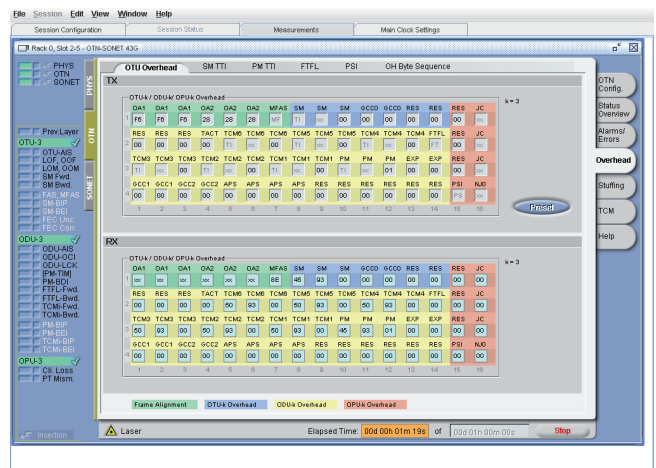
File Session Edit View Window Help

Session Configuration | Session Status | Measurements | Main Clock Settings

Rack 0, Slot 2-5 – OTN-SONET 43G

PHYS
OTN
SONET

PHYS
OTN
SONET

Prev.Layer
OTU-3
OTU-AIS
LOF, OOF
LOM, OOM
SM Fwd.
SM Bwd.
FAS, MFAS
SM-BIP
SM-BEI
FEC Unc.
FEC Corr.
ODU-3
ODU-AIS
ODU-OCI
ODU-LCK
[PM-TIM]
PM-BDI
FTFL-Fwd.
FTFL-Bwd.
TCMi-Fwd.
TCMi-Bwd.
PM-BIP
PM-BEI
TCMi-BIP
TCMi-BEI
OPU-3
Cli. Loss
PT Mism.

Insertion

OTU Overhead | SM TTI | PM TTI | FTFL | PSI | OH Byte Sequence

TX

OTU-k/ ODU-k/ OPU-k Overhead

k = 3

| | | | | | | | | | | | | | | | |
|---|---|---|---|---|---|---|---|---|---|---|---|---|---|---|---|
| OA1 | OA1 | OA1 | OA2 | OA2 | OA2 | MFAS | SM | SM | SM | GCC0 | GCC0 | RES | RES | RES | JC |
| F6 | F6 | F6 | 28 | 28 | 28 | MF | TI | 00 | 00 | 00 | 00 | 00 | 00 | 00 | xx |
| RES | RES | RES | TACT | TCM6 | TCM6 | TCM6 | TCM5 | TCM5 | TCM5 | TCM4 | TCM4 | TCM4 | FTFL | RES | JC |
| 00 | 00 | 00 | 00 | TI | 00 | 00 | TI | 00 | 00 | TI | 00 | 00 | FT | 00 | xx |
| TCM3 | TCM3 | TCM3 | TCM2 | TCM2 | TCM2 | TCM1 | TCM1 | TCM1 | PM | PM | PM | EXP | EXP | RES | JC |
| TI | 00 | 00 | TI | 00 | 00 | TI | 00 | 00 | TI | 01 | 00 | 00 | 00 | 00 | xx |
| GCC1 | GCC1 | GCC2 | GCC2 | APS | APS | APS | APS | RES | RES | RES | RES | RES | RES | PSI | NJO |
| 00 | 00 | 00 | 00 | 00 | 00 | 00 | 00 | 00 | 00 | 00 | 00 | 00 | 00 | PS | xx |
| 1 | 2 | 3 | 4 | 5 | 6 | 7 | 8 | 9 | 10 | 11 | 12 | 13 | 14 | 15 | 16 |

Preset

RX

OTU-k/ ODU-k/ OPU-k Overhead

k = 3

| | | | | | | | | | | | | | | | |
|---|---|---|---|---|---|---|---|---|---|---|---|---|---|---|---|
| OA1 | OA1 | OA1 | OA2 | OA2 | OA2 | MFAS | SM | SM | SM | GCC0 | GCC0 | RES | RES | RES | JC |
| xx | xx | xx | xx | xx | xx | 8E | 46 | 93 | 00 | 00 | 00 | 00 | 00 | 00 | 00 |
| RES | RES | RES | TACT | TCM6 | TCM6 | TCM6 | TCM5 | TCM5 | TCM5 | TCM4 | TCM4 | TCM4 | FTFL | RES | JC |
| 00 | 00 | 00 | 00 | 50 | 93 | 00 | 50 | 93 | 00 | 50 | 93 | 00 | 00 | 00 | 00 |
| TCM3 | TCM3 | TCM3 | TCM2 | TCM2 | TCM2 | TCM1 | TCM1 | TCM1 | PM | PM | PM | EXP | EXP | RES | JC |
| 50 | 93 | 00 | 50 | 93 | 00 | 50 | 93 | 00 | 46 | 93 | 01 | 00 | 00 | 00 | 00 |
| GCC1 | GCC1 | GCC2 | GCC2 | APS | APS | APS | APS | RES | RES | RES | RES | RES | RES | PSI | NJO |
| 00 | 00 | 00 | 00 | 00 | 00 | 00 | 00 | 00 | 00 | 00 | 00 | 00 | 00 | 00 | 00 |
| 1 | 2 | 3 | 4 | 5 | 6 | 7 | 8 | 9 | 10 | 11 | 12 | 13 | 14 | 15 | 16 |

Frame Alignment | OTU-k Overhead | ODU-k Overhead | OPU-k Overhead

OTN Config.
Status Overview
Alarms/ Errors
Overhead
Stuffing
TCM
Help

Laser

Elapsed Time: 00d 00h 01m 19s of 00d 01h 00m 00s

Stop